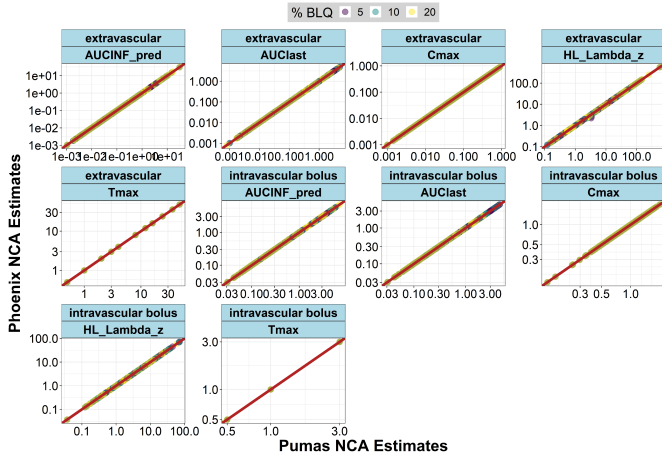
% BLQ 5 10 20

extravascular
AUCINF_pred
1e+01
1e+00
1e-01
1e-02
1e-03
1e-03 1e-02 1e-01 1e+00 1e+01

extravascular
AUClast
1.000
0.100
0.010
0.001
0.001 0.010 0.100 1.000

extravascular
Cmax
1.000
0.100
0.010
0.001
0.001 0.010 0.100 1.000

extravascular
HL_Lambda_z
100.0
10.0
1.0
0.1
0.1 1.0 10.0 100.0

extravascular
Tmax
30
10
3
1
1 3 10 30

intravascular bolus
AUCINF_pred
3.00
1.00
0.30
0.10
0.03
0.03 0.10 0.30 1.00 3.00

intravascular bolus
AUClast
3.00
1.00
0.30
0.10
0.03
0.03 0.10 0.30 1.00 3.00

intravascular bolus
Cmax
1.0
0.5
0.3
0.3 0.5 1.0

intravascular bolus
HL_Lambda_z
100.0
10.0
1.0
0.1
0.1 1.0 10.0 100.0

intravascular bolus
Tmax
3.0
1.0
0.5
0.5 1.0 3.0

Phoenix NCA Estimates

Pumas NCA Estimates